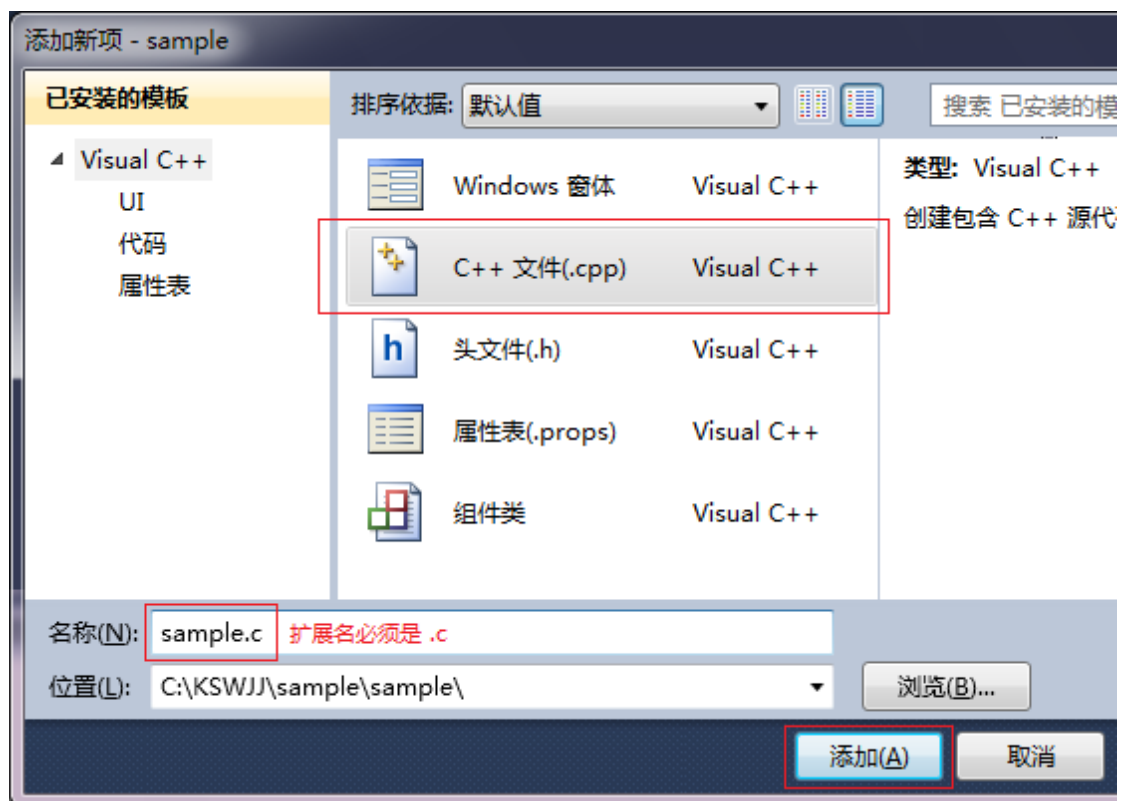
添加新项 - sample

已安装的模板

Visual C++
UI
代码
属性表

排序依据: 默认值

搜索 已安装的模

Windows 窗体 Visual C++
C++ 文件(.cpp) Visual C++
头文件(.h) Visual C++
属性表(.props) Visual C++
组件类 Visual C++

类型: Visual C++
创建包含 C++ 源代

名称(N): sample.c 扩展名必须是 .c
位置(L): C:\KSWJJ\sample\sample\
浏览(B)...

添加(A) 取消